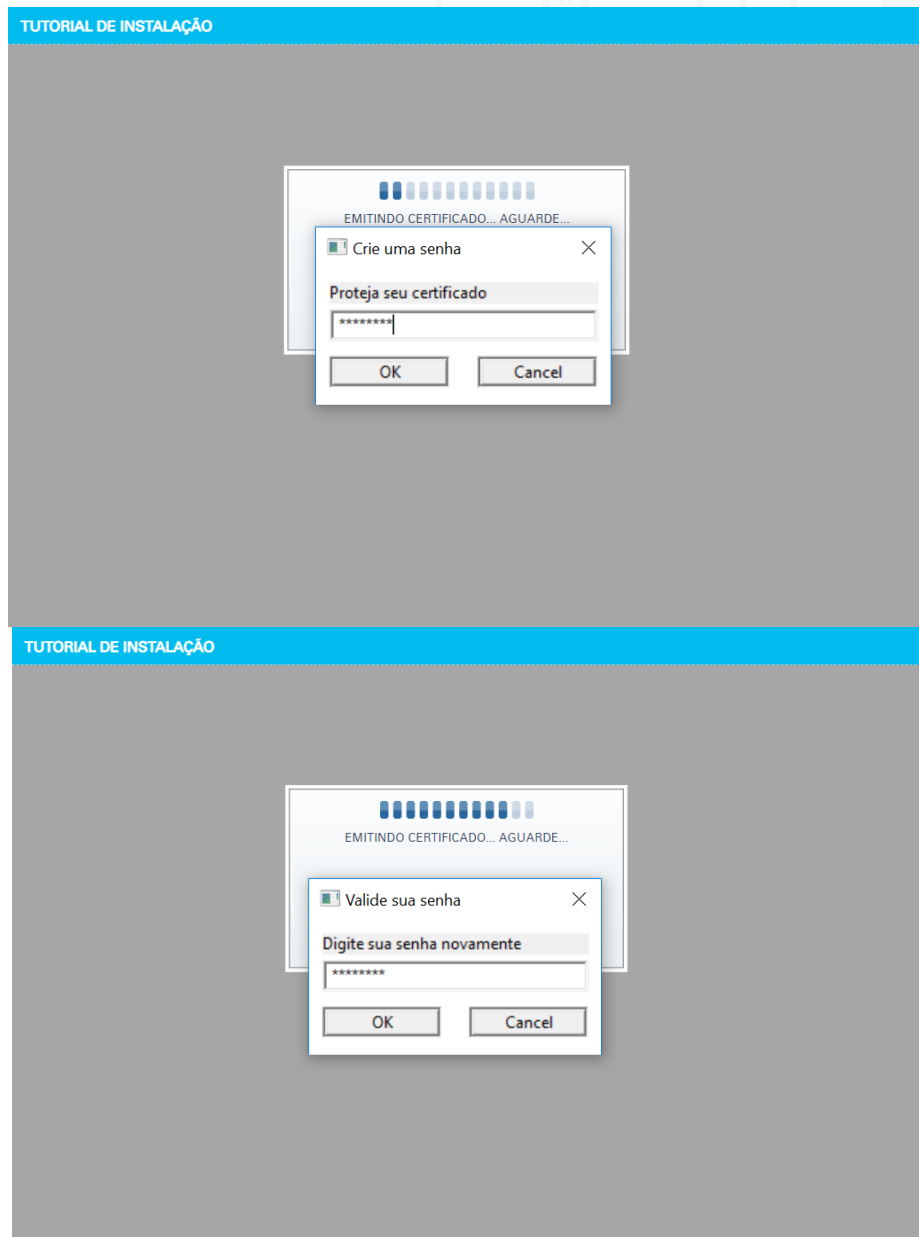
TUTORIAL DE INSTALAÇÃO

EMITINDO CERTIFICADO... AGUARDE...

Crie uma senha

Proteja seu certificado

********

OK

Cancel

TUTORIAL DE INSTALAÇÃO

EMITINDO CERTIFICADO... AGUARDE...

Valide sua senha

Digite sua senha novamente

********

OK

Cancel